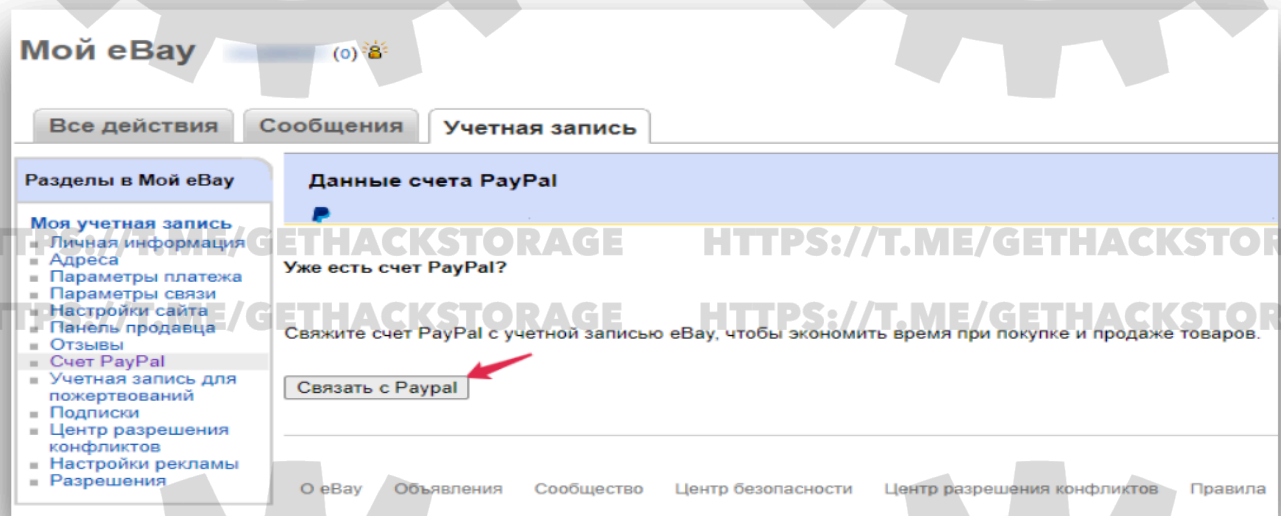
Мой eBay (0)

Все действия | Сообщения | Учетная запись

Разделы в Мой eBay

Моя учетная запись
Личная информация
Адреса
Параметры платежа
Параметры связи
Настройки сайта
Панель продавца
Отзывы
Счет PayPal
Учетная запись для пожертвований
Подписки
Центр разрешения конфликтов
Настройки рекламы
Разрешения

Данные счета PayPal

P

HTTPS://T.ME/GETHACKSTORAGE HTTPS://T.ME/GETHACKSTOR

Уже есть счет PayPal?

HTTPS://T.ME/GETHACKSTORAGE HTTPS://T.ME/GETHACKSTOR

Свяжите счет PayPal с учетной записью eBay, чтобы экономить время при покупке и продаже товаров.

Связать с Paypal

О eBay Объявления Сообщество Центр безопасности Центр разрешения конфликтов Правила